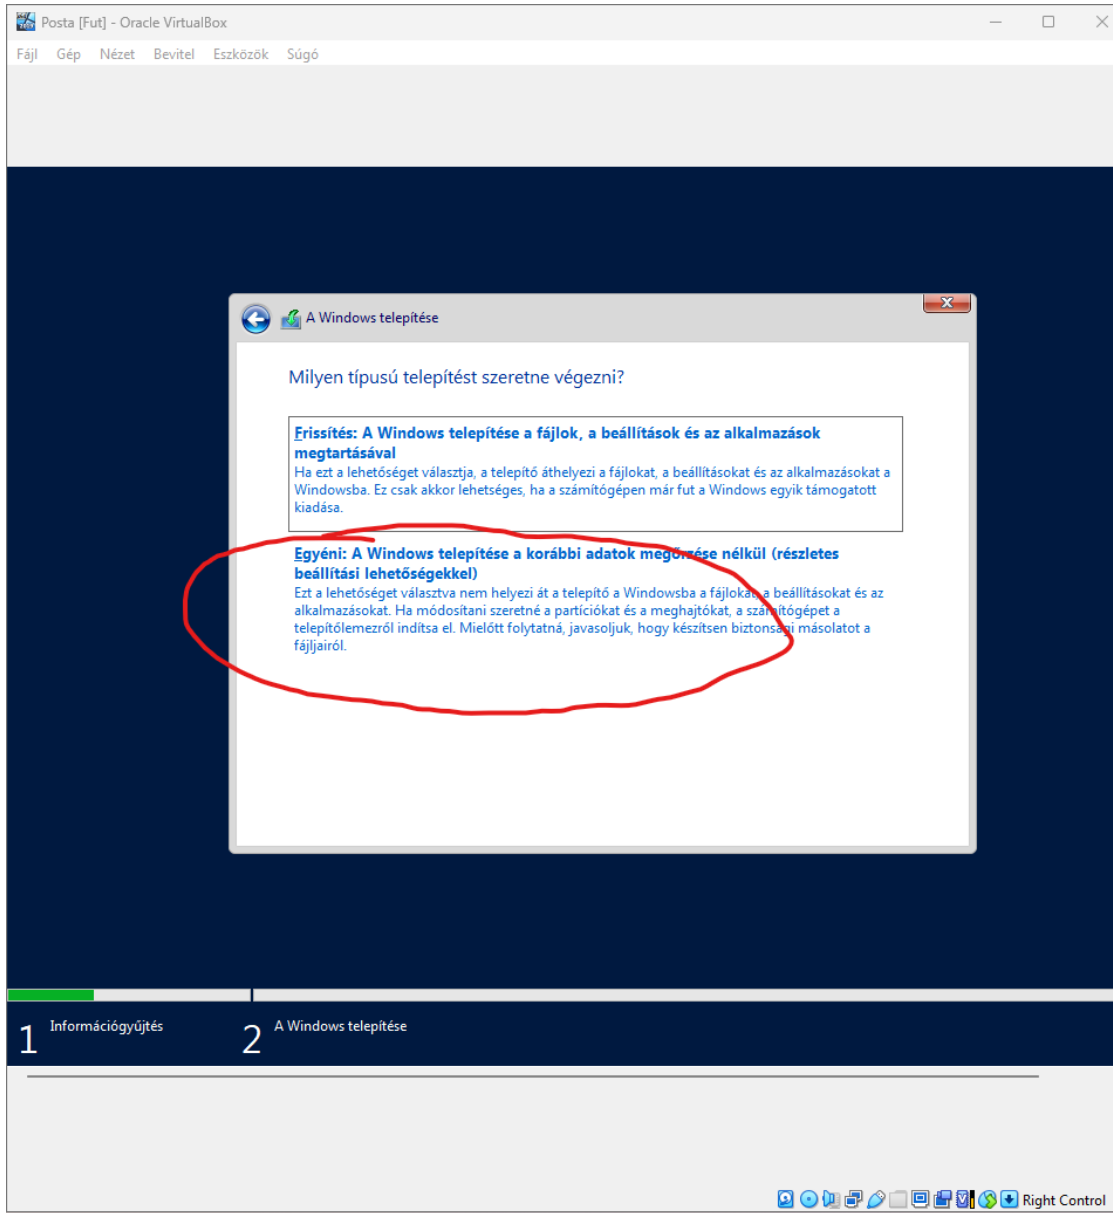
Posta [Fut] - Oracle VirtualBox

Fájl Gép Nézet Bevitel Eszközök Súgó

A Windows telepítése

Milyen típusú telepítést szeretne végezni?

Frissítés: A Windows telepítése a fájlok, a beállítások és az alkalmazások megtartásával
Ha ezt a lehetőséget választja, a telepítő áthelyezi a fájlokat, a beállításokat és az alkalmazásokat a Windowsba. Ez csak akkor lehetséges, ha a számítógépen már fut a Windows egyik támogatott kiadása.

Egyéni: A Windows telepítése a korábbi adatok megőrzése nélkül (részletes beállítási lehetőségekkel)
Ezt a lehetőséget választva nem helyezi át a telepítő a Windowsba a fájlokat, a beállításokat és az alkalmazásokat. Ha módosítani szeretné a partíciókat és a meghajtókat, a számítógépet a telepítőlemezről indítsa el. Mielőtt folytatná, javasoljuk, hogy készítsen biztonsági másolatot a fájljairól.

1 Információgyűjtés
2 A Windows telepítése

Right Control